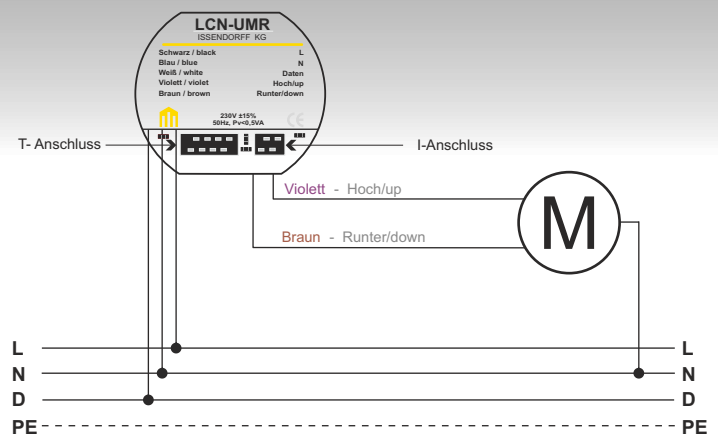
LCN-UMR
ISSENDORFF KG

| | |
|---|---|
| Schwarz / black | L |
| Blau / blue | N |
| Weiß / white | Daten |
| Violett / violet | Hoch/up |
| Braun / brown | Runter/down |

230V ±15%
50Hz, Pv<0,5VA

CE

T- Anschluss

I-Anschluss

Violett - Hoch/up

Braun - Runter/down

M

L
N
D
PE

L
N
D
PE